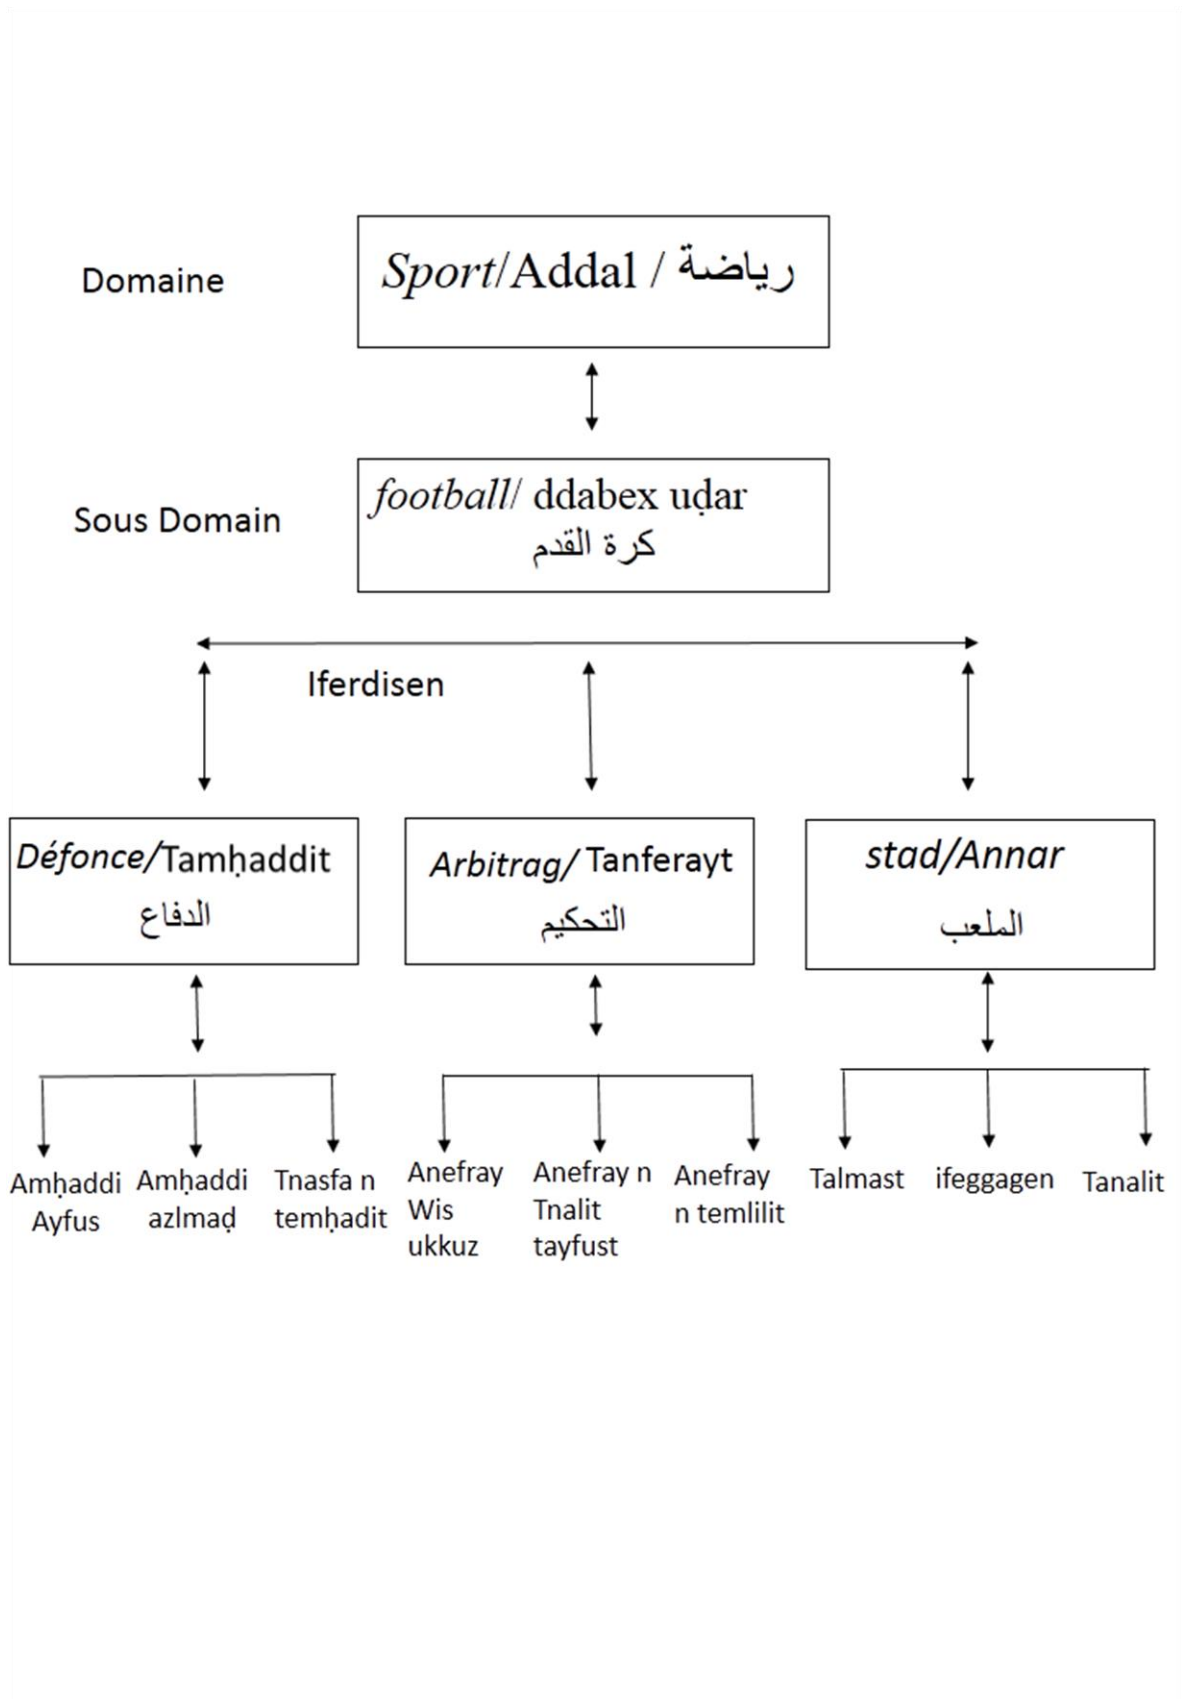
Domaine

Sport/Addal / رياضة

Sous Domain

football/ ddabex uḍar
كرة القدم

Iferdisen

Défonce/Tamḥaddit
الدفاع

Arbitrag/ Tanferayt
التحكيم

stad/Annar
الملعب

Amḥaddi Ayfus

Amḥaddi azlmaḍ

Tnasfa n temḥadit

Anefray Wis ukkuz

Anefray n Tnalit tayfust

Anefray n temlilit

Talmast

ifeggagen

Tanalit